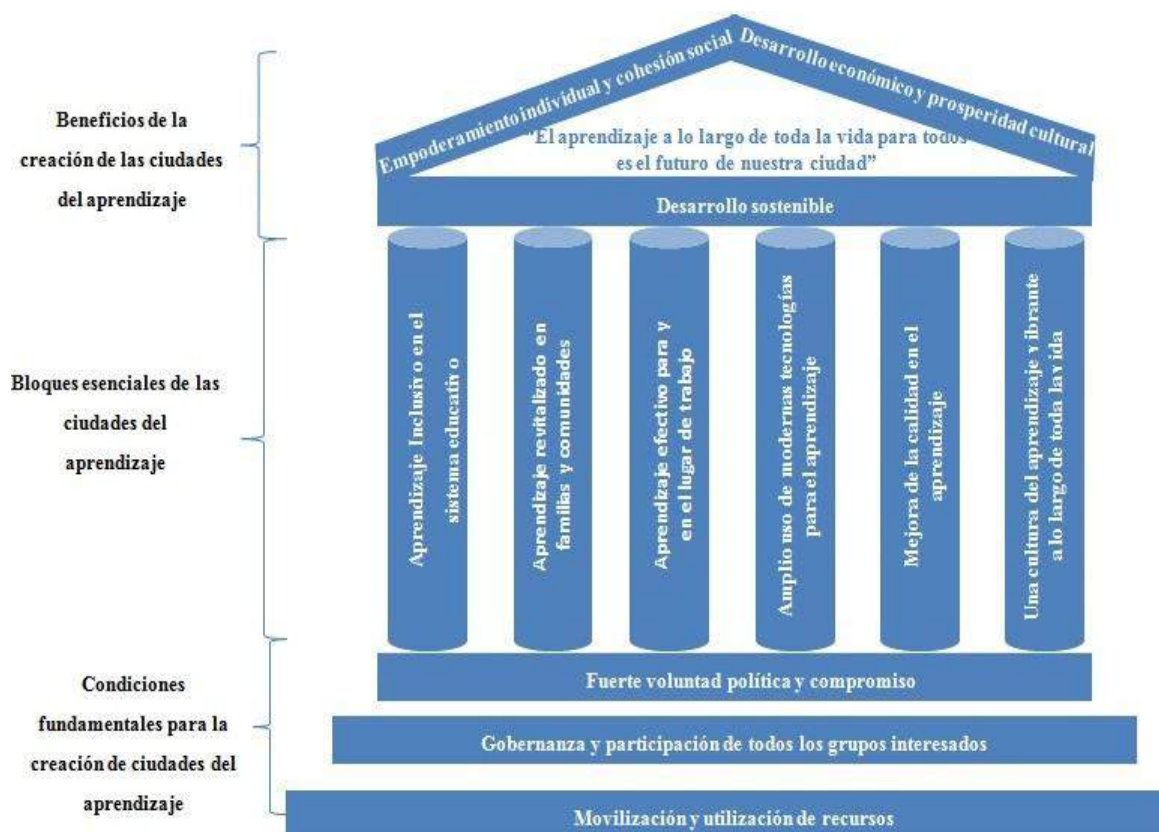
Beneficios de la creación de las ciudades del aprendizaje

Empoderamiento individual y cohesión social

Desarrollo económico y prosperidad cultural

"El aprendizaje a lo largo de toda la vida para todos es el futuro de nuestra ciudad"

Desarrollo sostenible

Bloques esenciales de las ciudades del aprendizaje

Aprendizaje Inclusivo en el sistema educativo

Aprendizaje revitalizado en familias y comunidades

Aprendizaje efectivo para y en el lugar de trabajo

Amplio uso de modernas tecnologías para el aprendizaje

Mejora de la calidad en el aprendizaje

Una cultura del aprendizaje vibrante a lo largo de toda la vida

Condiciones fundamentales para la creación de ciudades del aprendizaje

Fuerte voluntad política y compromiso

Gobernanza y participación de todos los grupos interesados

Movilización y utilización de recursos